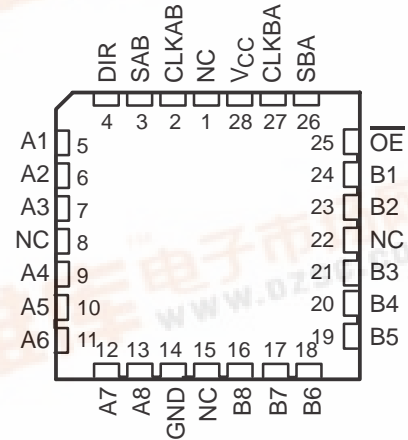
DIR SAB CLKAB NC $V_{CC}$ CLKBA SBA
4 3 2 1 28 27 26

A1 5
A2 6
A3 7
NC 8
A4 9
A5 10
A6 11

25 $\overline{OE}$
24 B1
23 B2
22 NC
21 B3
20 B4
19 B5

12 13 14 15 16 17 18
A7 A8 GND NC B8 B7 B6

电子市
www.dz